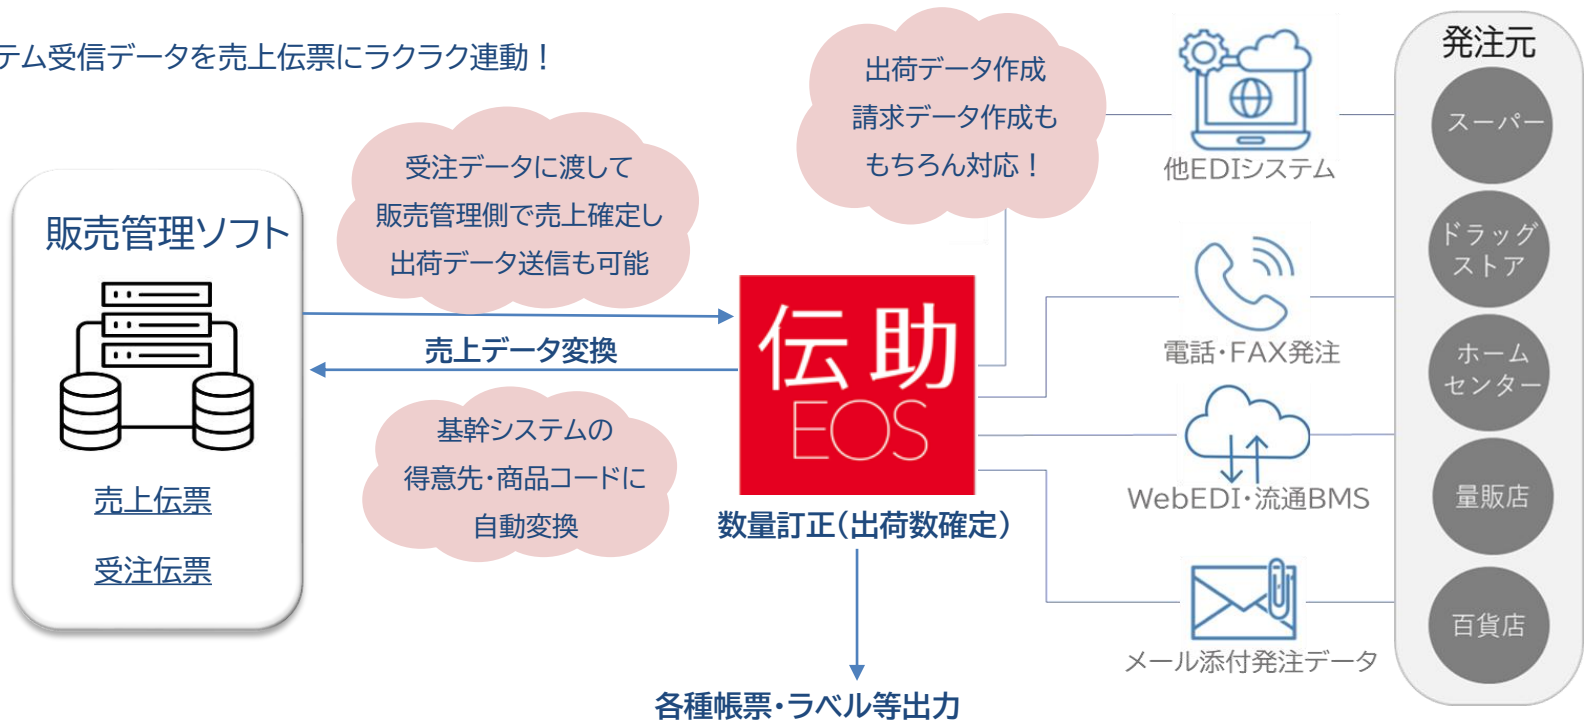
テム受信データを売上伝票にラクラク連動！

販売管理ソフト

売上伝票

受注伝票

受注データに渡して
販売管理側で売上確定し
出荷データ送信も可能

売上データ変換

基幹システムの
得意先・商品コードに
自動変換

出荷データ作成
請求データ作成も
もちろん対応！

伝助
EOS

数量訂正（出荷数確定）

各種帳票・ラベル等出力

他EDIシステム

電話・FAX発注

WebEDI・流通BMS

メール添付発注データ

発注元

スーパー

ドラッグストア

ホームセンター

量販店

百貨店